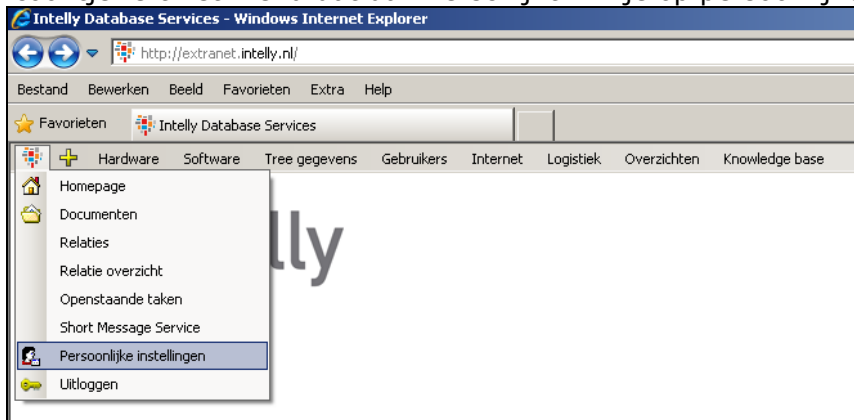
Intelly Database Services - Windows Internet Explorer

http://extranet.intelly.nl/

Bestand Bewerken Beeld Favorieten Extra Help

Favorieten Intelly Database Services

Hardware Software Tree gegevens Gebruikers Internet Logistiek Overzichten Knowledge base

Homepage
Documenten
Relaties
Relatie overzicht
Openstaande taken
Short Message Service
Persoonlijke instellingen
Uitloggen

lly